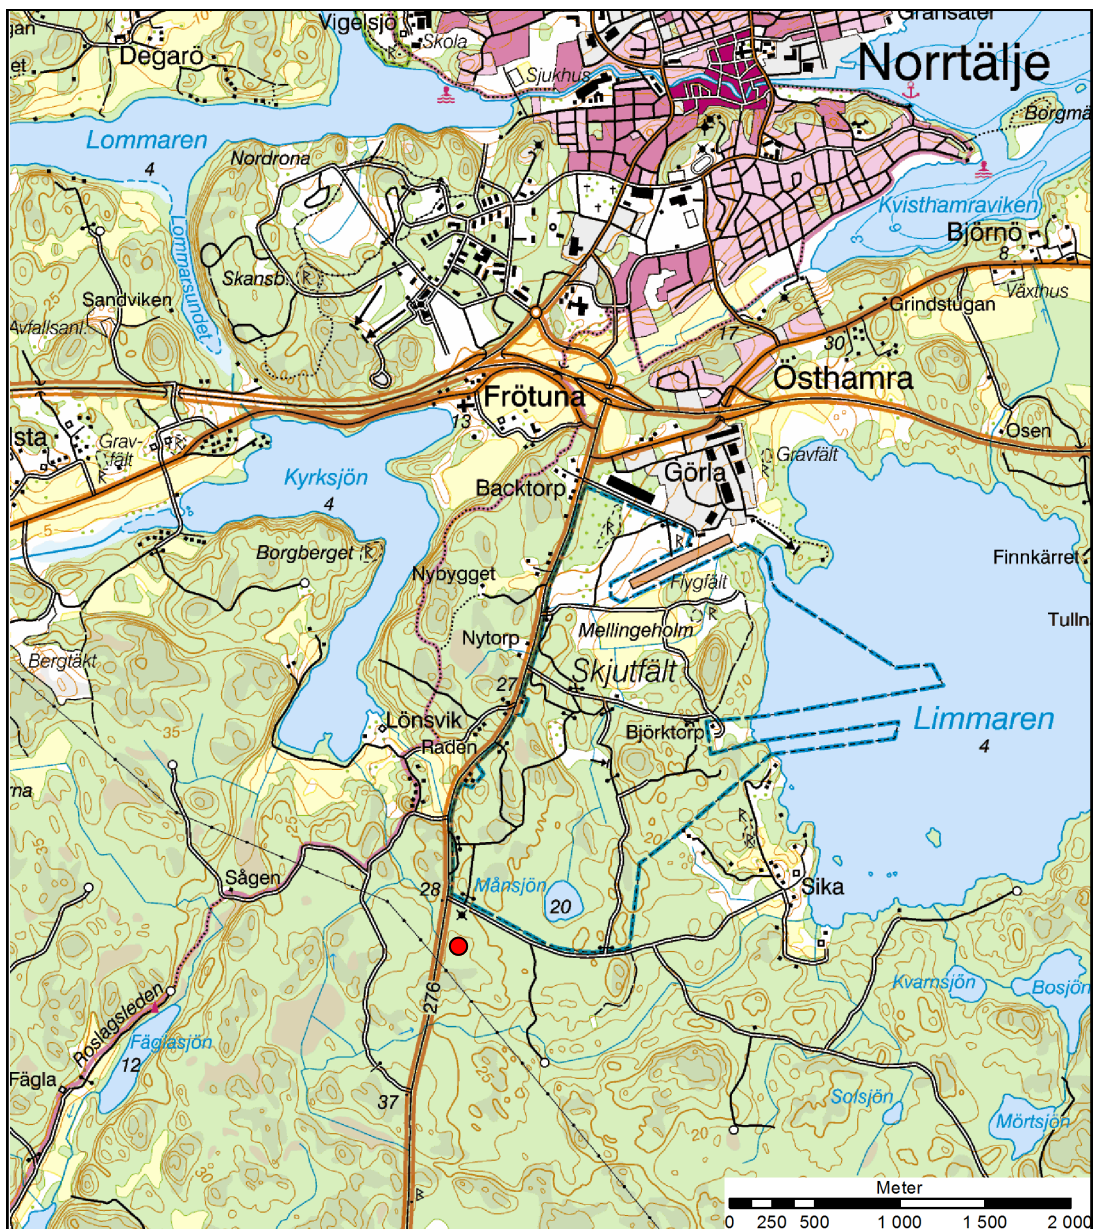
jan
Vigelsjö
Skola
Gransäter
Degarö
et
Sjukhus
Norrtälje
Lommaren
4
Nordrona
Borgmä
Kvisthamraviken
Björnö
8
Lommarsundet
Skansb.
Sandviken
Avfallsanl.
Grindstugan
Växthus
17
30
Frötuna
Östhamra
13
lsta
Grav-fält
Osen
Kyrksjön
4
Görla
Gravfält
Backtorp
Borgberget
Finnkärret
Nybygget
Flygfält
Tulln
Nytorp
Mellingeholm
Bergtäkt
Skjutfält
27
Limmaren
4
Lönsvik
Raden
Björktorp
35
rna
Sågen
Månsjön
28
20
Sika
Kvarnsjön
Bosjön
276
Roslagsleden
Fäglasjön
12
Fägla
37
Solsjön
Mörtsjön
Meter
0 250 500 1 000 1 500 2 000